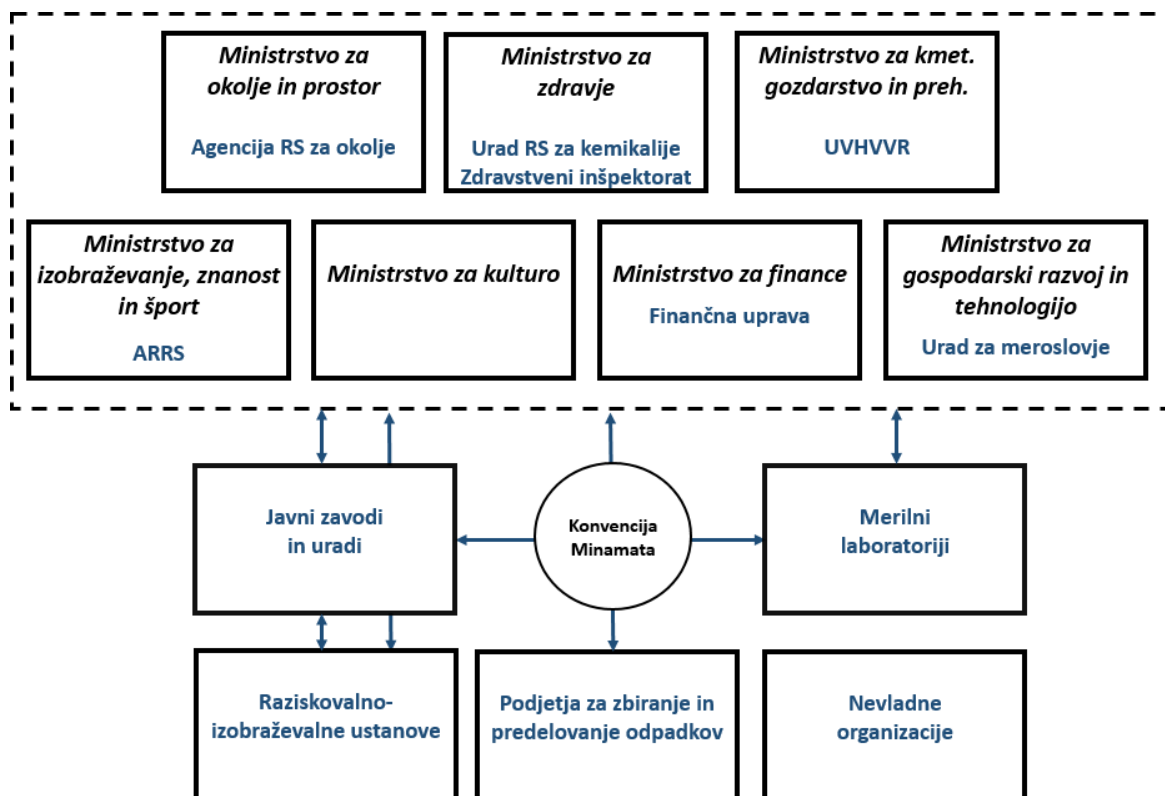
Ministrstvo za okolje in prostor

Agencija RS za okolje

Ministrstvo za zdravje

Urad RS za kemikalije
Zdravstveni inšpektorat

Ministrstvo za kmet. gozdarstvo in preh.

UVHVVR

Ministrstvo za izobraževanje, znanost in šport

ARRS

Ministrstvo za kulturo

Ministrstvo za finance

Finančna uprava

Ministrstvo za gospodarski razvoj in tehnologijo

Urad za meroslovje

Javni zavodi in uradi

Konvencija Minamata

Merilni laboratoriji

Raziskovalno-izobraževalne ustanove

Podjetja za zbiranje in predelovanje odpadkov

Nevladne organizacije